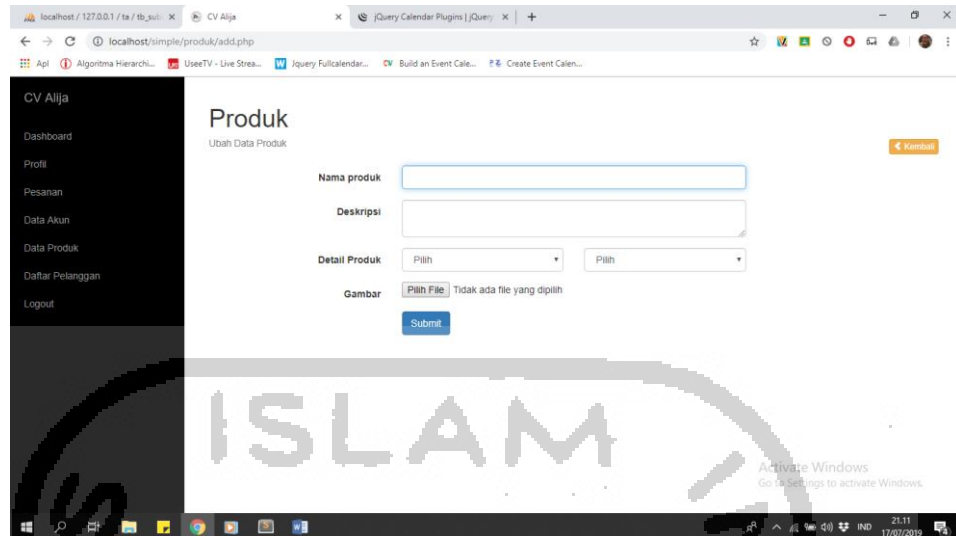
localhost / 127.0.0.1 / ta / tb_sub ×
CV Alija ×
jQuery Calendar Plugins | jQuery ×
+

localhost/simple/produk/add.php

Apl
Algoritma Hierarchi...
UseeTV - Live Strea...
Jquery Fullcalendar...
Build an Event Cale...
Create Event Calen...

CV Alija

Dashboard
Profil
Pesanan
Data Akun
Data Produk
Daftar Pelanggan
Logout

Produk
Ubah Data Produk

Kembali

Nama produk
Deskripsi
Detail Produk Pilih Pilih
Gambar Pilih File Tidak ada file yang dipilih

Submit

ISLAM

Activate Windows
Go to Settings to activate Windows.

IND
21.11
17/07/2019